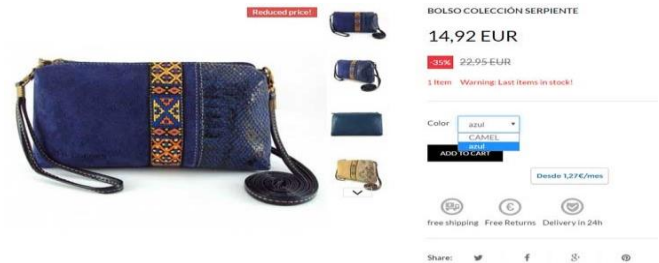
Reduced price!

BOLSO COLECCIÓN SERPIENTE

14,92 EUR

-35% 22,95 EUR

1 Item Warning: Last items in stock!

Color azul

CAMEL
azul

ADD TO CART

Desde 1,27€/mes

free shipping Free Returns Delivery in 24h

Share: